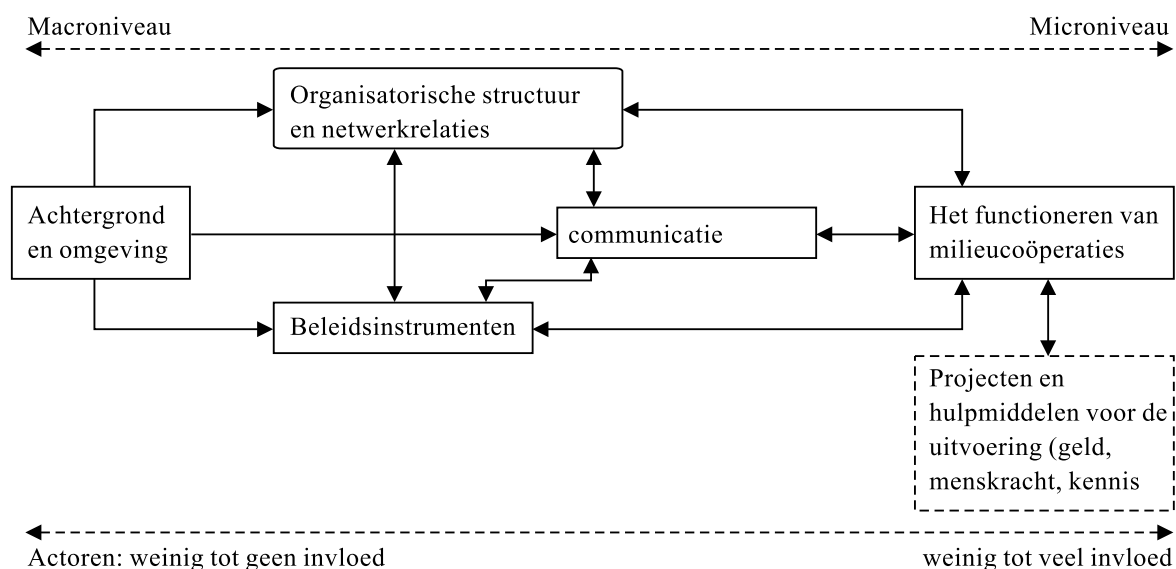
Macroniveau

Microniveau

Organisatorische structuur en netwerkrelaties

Achtergrond en omgeving

communicatie

Het functioneren van milieucoöperaties

Beleidsinstrumenten

Projecten en hulpmiddelen voor de uitvoering (geld, menskracht, kennis

Actoren: weinig tot geen invloed

weinig tot veel invloed